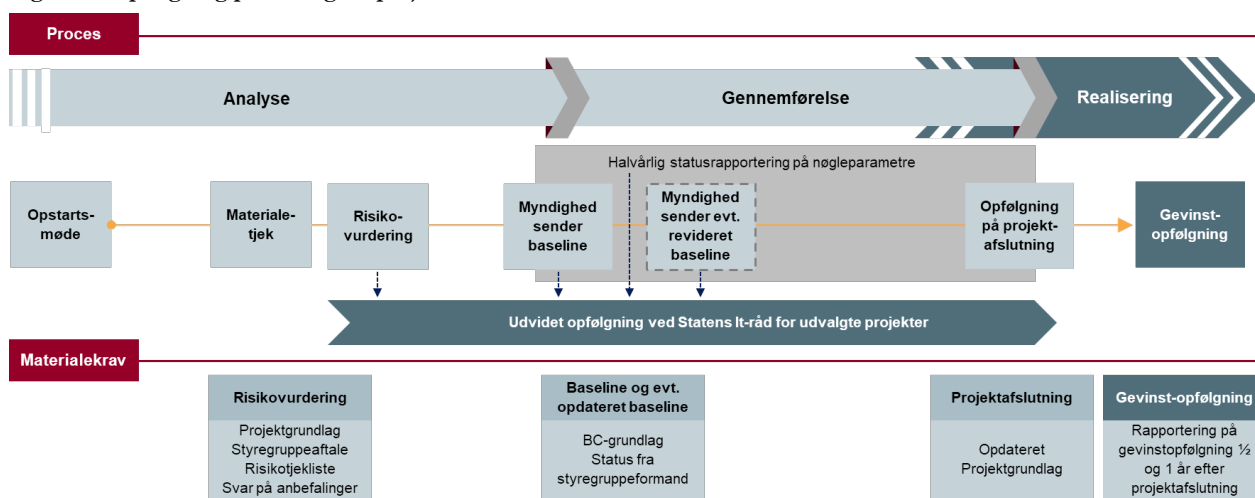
Proces

Analyse

Gennemførelse

Realisering

Halvårlig statusrapportering på nøgleparametre

Opstartsmøde

Materialetjek

Risikovurdering

Myndighed sender baseline

Myndighed sender evt. revideret baseline

Opfølgning på projektafslutning

Gevinstopfølgning

Udvidet opfølgning ved Statens It-råd for udvalgte projekter

Materialekrav

Risikovurdering

Projektgrundlag
Styregruppeaftale
Risikotjekliste
Svar på anbefalinger

Baseline og evt. opdateret baseline

BC-grundlag
Status fra styregruppeformand

Projektafslutning

Opdateret Projektgrundlag

Gevinst-opfølgning

Rapportering på gevinstopfølgning ½ og 1 år efter projektafslutning